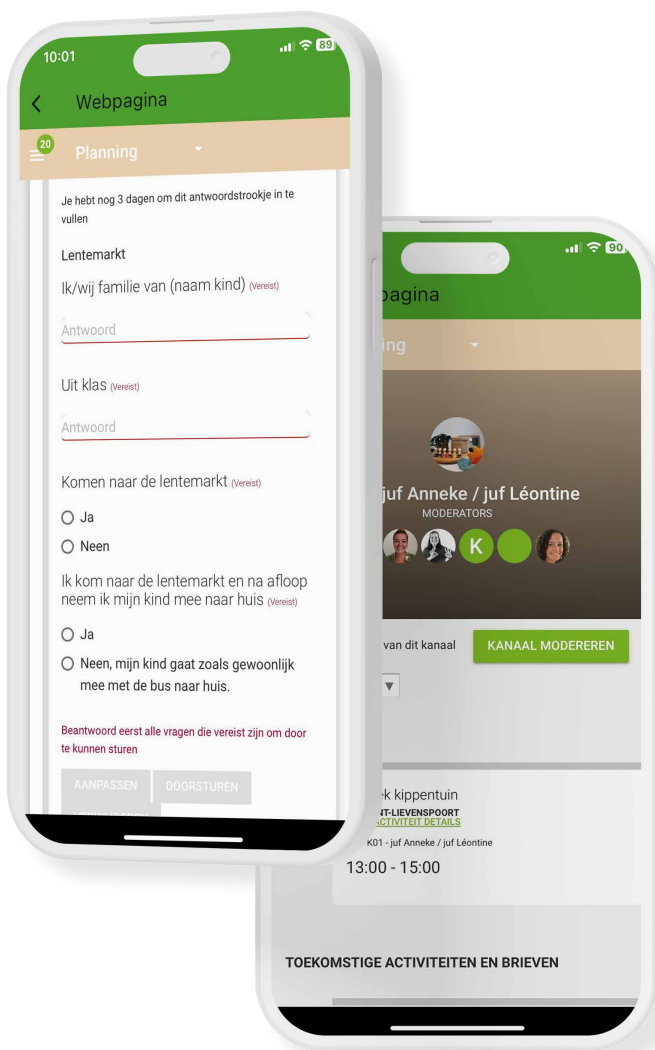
10:01

89

Webpagina

20

Planning

Je hebt nog 3 dagen om dit antwoordstrookje in te vullen

Lentemarkt

Ik/wij familie van (naam kind) (Vereist)

Antwoord

Uit klas (Vereist)

Antwoord

Komen naar de lentemarkt (Vereist)

Ja

Neen

Ik kom naar de lentemarkt en na afloop neem ik mijn kind mee naar huis (Vereist)

Ja

Neen, mijn kind gaat zoals gewoonlijk mee met de bus naar huis.

Beantwoord eerst alle vragen die vereist zijn om door te kunnen sturen

AANPASSEN DOORSTUREN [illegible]

90

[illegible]pagina

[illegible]ing

juf Anneke / juf Léontine

MODERATORS

K

van dit kanaal

KANAAL MODEREREN

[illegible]k kippentuin

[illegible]NT-LIEVENSPOORT

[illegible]ACTIVITEIT DETAILS

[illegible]K01 - juf Anneke / juf Léontine

13:00 - 15:00

TOEKOMSTIGE ACTIVITEITEN EN BRIEVEN